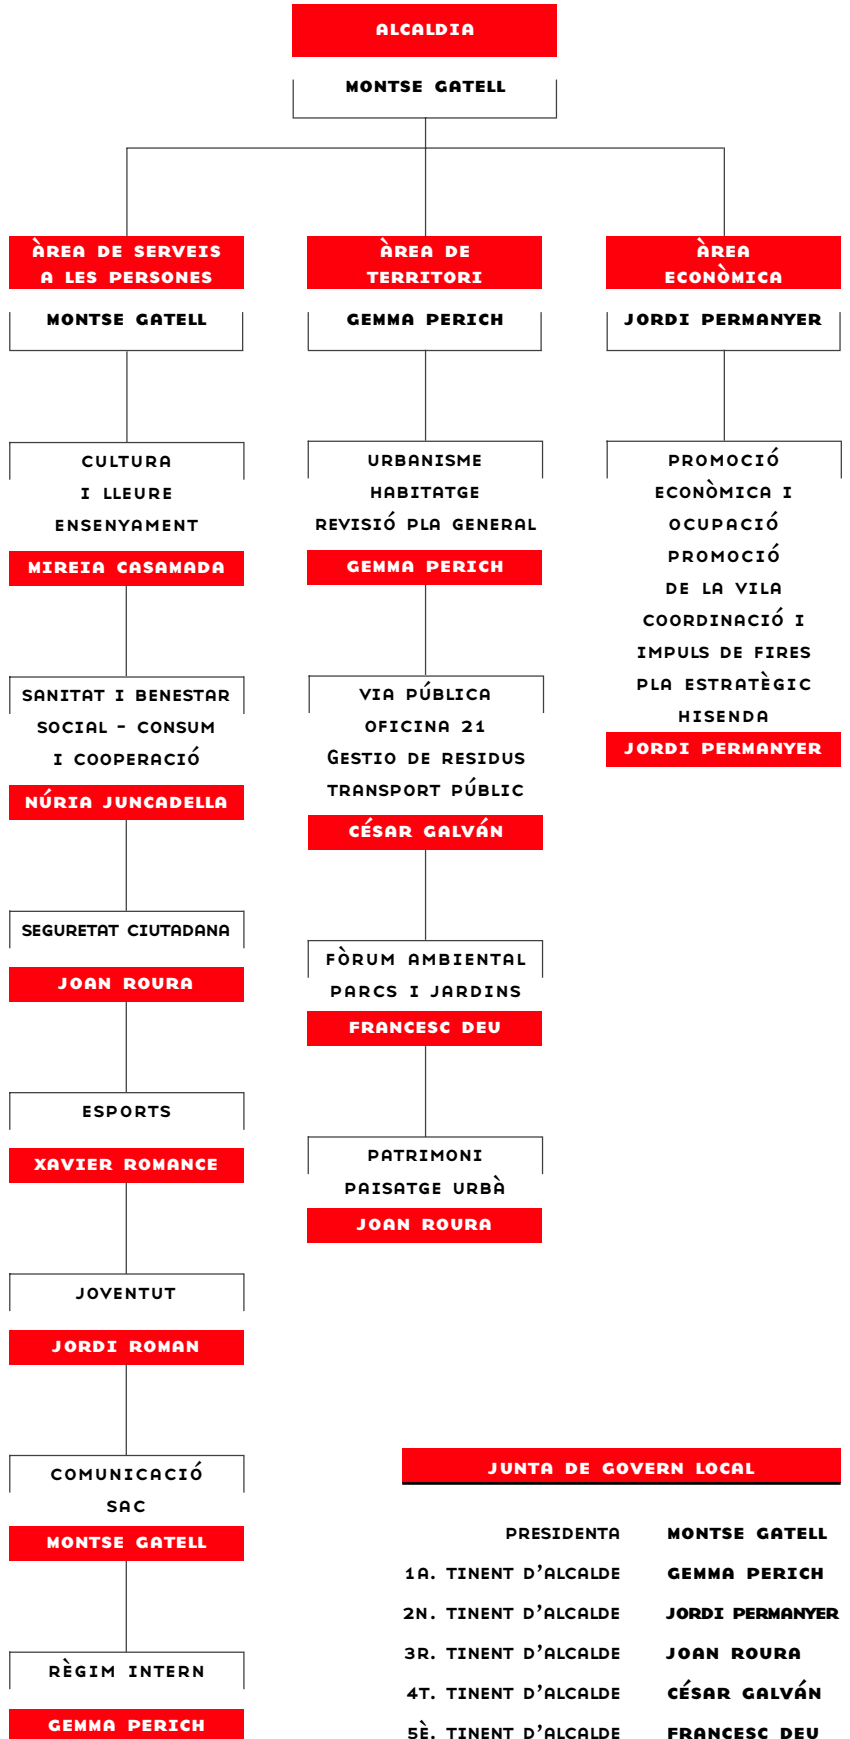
ALCALDIA

MONTSE GATELL

ÀREA DE SERVEIS A LES PERSONES

MONTSE GATELL

CULTURA I LLEURE ENSENYAMENT

MIREIA CASAMADA

SANITAT I BENESTAR SOCIAL - CONSUM I COOPERACIÓ

NÚRIA JUNCADELLA

SEGURETAT CIUTADANA

JOAN ROURA

ESPORTS

XAVIER ROMANCE

JOVENTUT

JORDI ROMAN

COMUNICACIÓ SAC

MONTSE GATELL

RÈGIM INTERN

GEMMA PERICH

ÀREA DE TERRITORI

GEMMA PERICH

URBANISME HABITATGE REVISIÓ PLA GENERAL

GEMMA PERICH

VIA PÚBLICA OFICINA 21 GESTIO DE RESIDUS TRANSPORT PÚBLIC

CÉSAR GALVÁN

FÒRUM AMBIENTAL PARCS I JARDINS

FRANCESC DEU

PATRIMONI PAISATGE URBÀ

JOAN ROURA

ÀREA ECONÒMICA

JORDI PERMANYER

PROMOCIÓ ECONÒMICA I OCUPACIÓ PROMOCIÓ DE LA VILA COORDINACIÓ I IMPULS DE FIRES PLA ESTRATÈGIC HISENDA

JORDI PERMANYER

JUNTA DE GOVERN LOCAL

| | |
|---|---|
| PRESIDENTA | MONTSE GATELL |
| 1A. TINENT D'ALCALDE | GEMMA PERICH |
| 2N. TINENT D'ALCALDE | JORDI PERMANYER |
| 3R. TINENT D'ALCALDE | JOAN ROURA |
| 4T. TINENT D'ALCALDE | CÉSAR GALVÁN |
| 5È. TINENT D'ALCALDE | FRANCESC DEU |